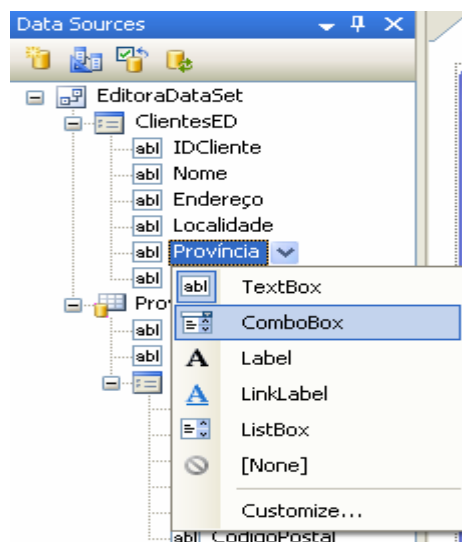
Data Sources

EditoraDataSet
ClientesED
abl IDCliente
abl Nome
abl Endereço
abl Localidade
abl Provincia
abl
Prov
abl
abl

abl TextBox
ComboBox
A Label
A LinkLabel
ListBox
[None]
Customize...

abl CodigoPostal